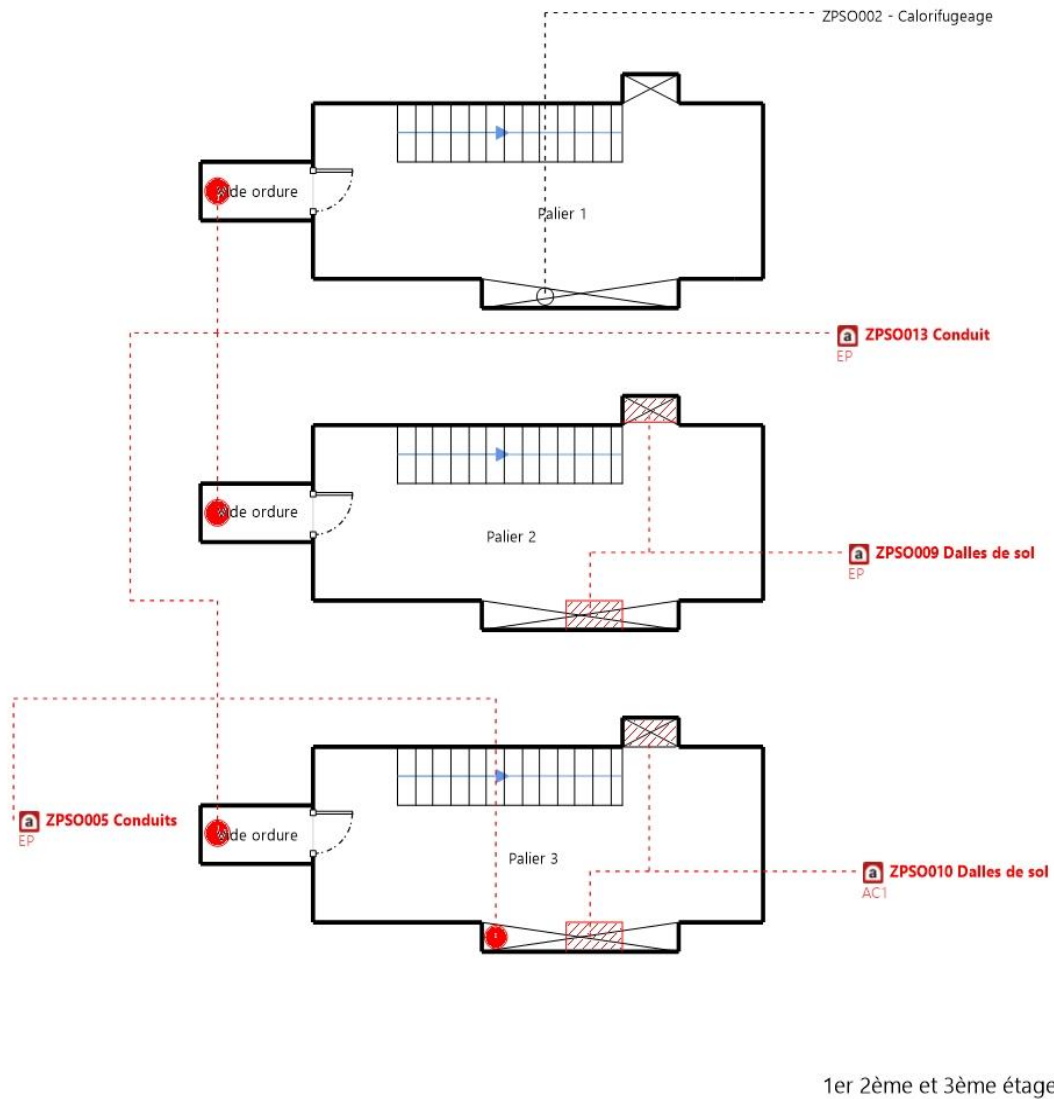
ZPSO002 - Calorifugeage

Vide ordure

Palier 1

a ZPSO013 Conduit
EP

Vide ordure

Palier 2

a ZPSO009 Dalles de sol
EP

a ZPSO005 Conduits
EP

Vide ordure

Palier 3

a ZPSO010 Dalles de sol
AC1

1er 2ème et 3ème étage